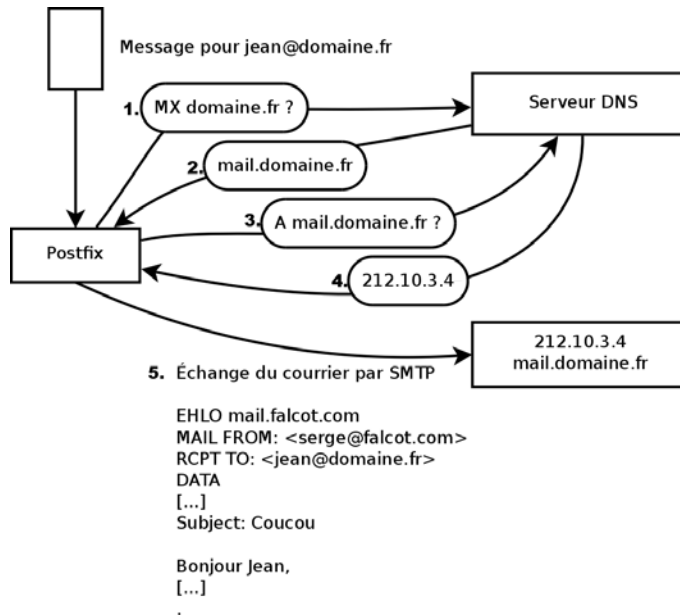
Message pour jean@domaine.fr

1. MX domaine.fr ?

Serveur DNS

2. mail.domaine.fr

3. A mail.domaine.fr ?

Postfix

4. 212.10.3.4

212.10.3.4
mail.domaine.fr

5. Échange du courrier par SMTP

EHLO mail.falcot.com
MAIL FROM: <serge@falcot.com>
RCPT TO: <jean@domaine.fr>
DATA
[...]
Subject: Coucou

Bonjour Jean,
[...]
.